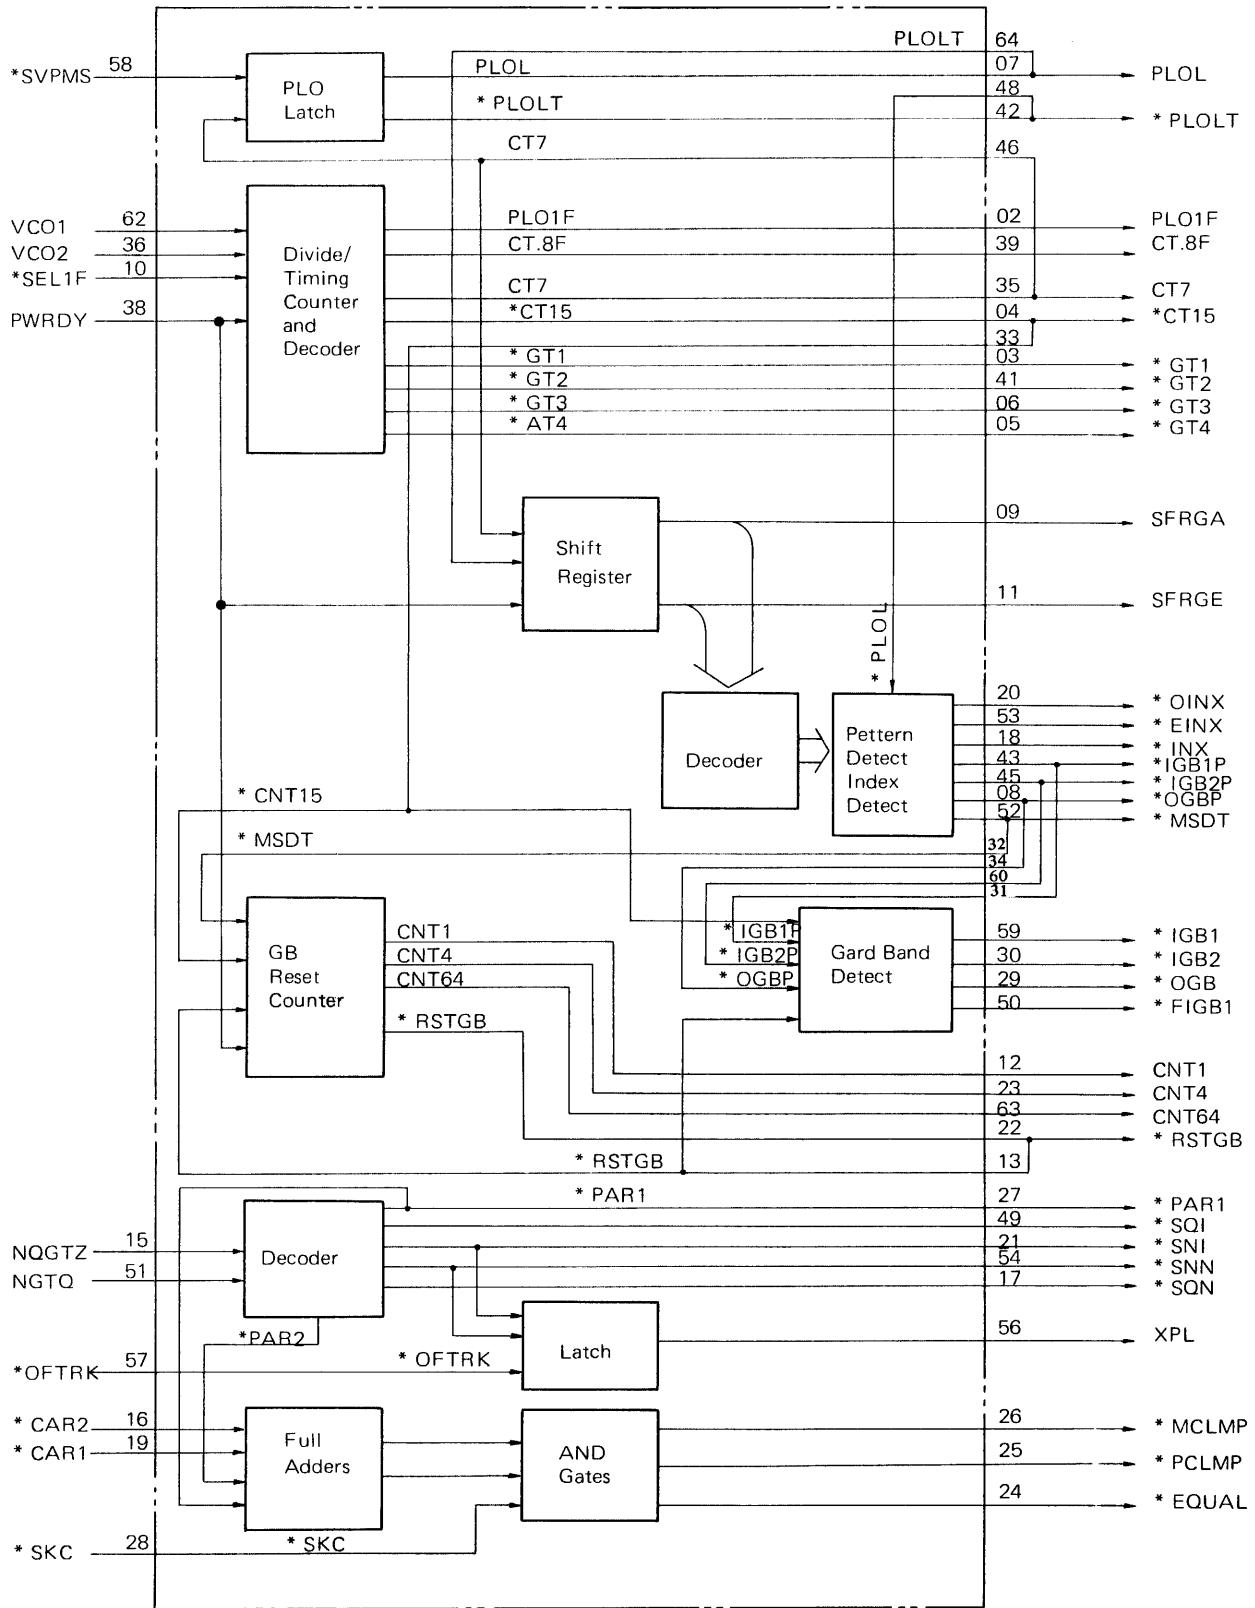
*SVPMS 58
PLO Latch
PLOLT 64
PLOL 07 PLOL
*PLOLT 48
42 *PLOLT
CT7 46
VCO1 62
VCO2 36
*SEL1F 10
PWRDY 38
Divide/ Timing Counter and Decoder
PLO1F 02 PLO1F
CT.8F 39 CT.8F
CT7 35 CT7
*CT15 04 *CT15
33
*GT1 03 *GT1
*GT2 41 *GT2
*GT3 06 *GT3
*AT4 05 *GT4
Shift Register
09 SFRGA
11 SFRGE
*PLOL
Decoder
Pettern Detect Index Detect
20 *OINX
53 *EINX
18 *INX
43 *IGB1P
45 *IGB2P
08 *OGBP
52 *MSDT
*CNT15
*MSDT
32
34
60
31
GB Reset Counter
CNT1
CNT4
CNT64
*RSTGB
*IGB1P
*IGB2P
*OGBP
Gard Band Detect
59 *IGB1
30 *IGB2
29 *OGB
50 *FIGB1
12 CNT1
23 CNT4
63 CNT64
22 *RSTGB
*RSTGB 13
*PAR1 27 *PAR1
49 *SQI
NQGTZ 15
NGTQ 51
Decoder
21 *SNI
54 *SNN
17 *SQN
*PAR2
Latch
56 XPL
*OFTRK 57
*OFTRK
*CAR2 16
*CAR1 19
Full Adders
AND Gates
26 *MCLMP
25 *PCLMP
24 *EQUAL
*SKC 28
*SKC